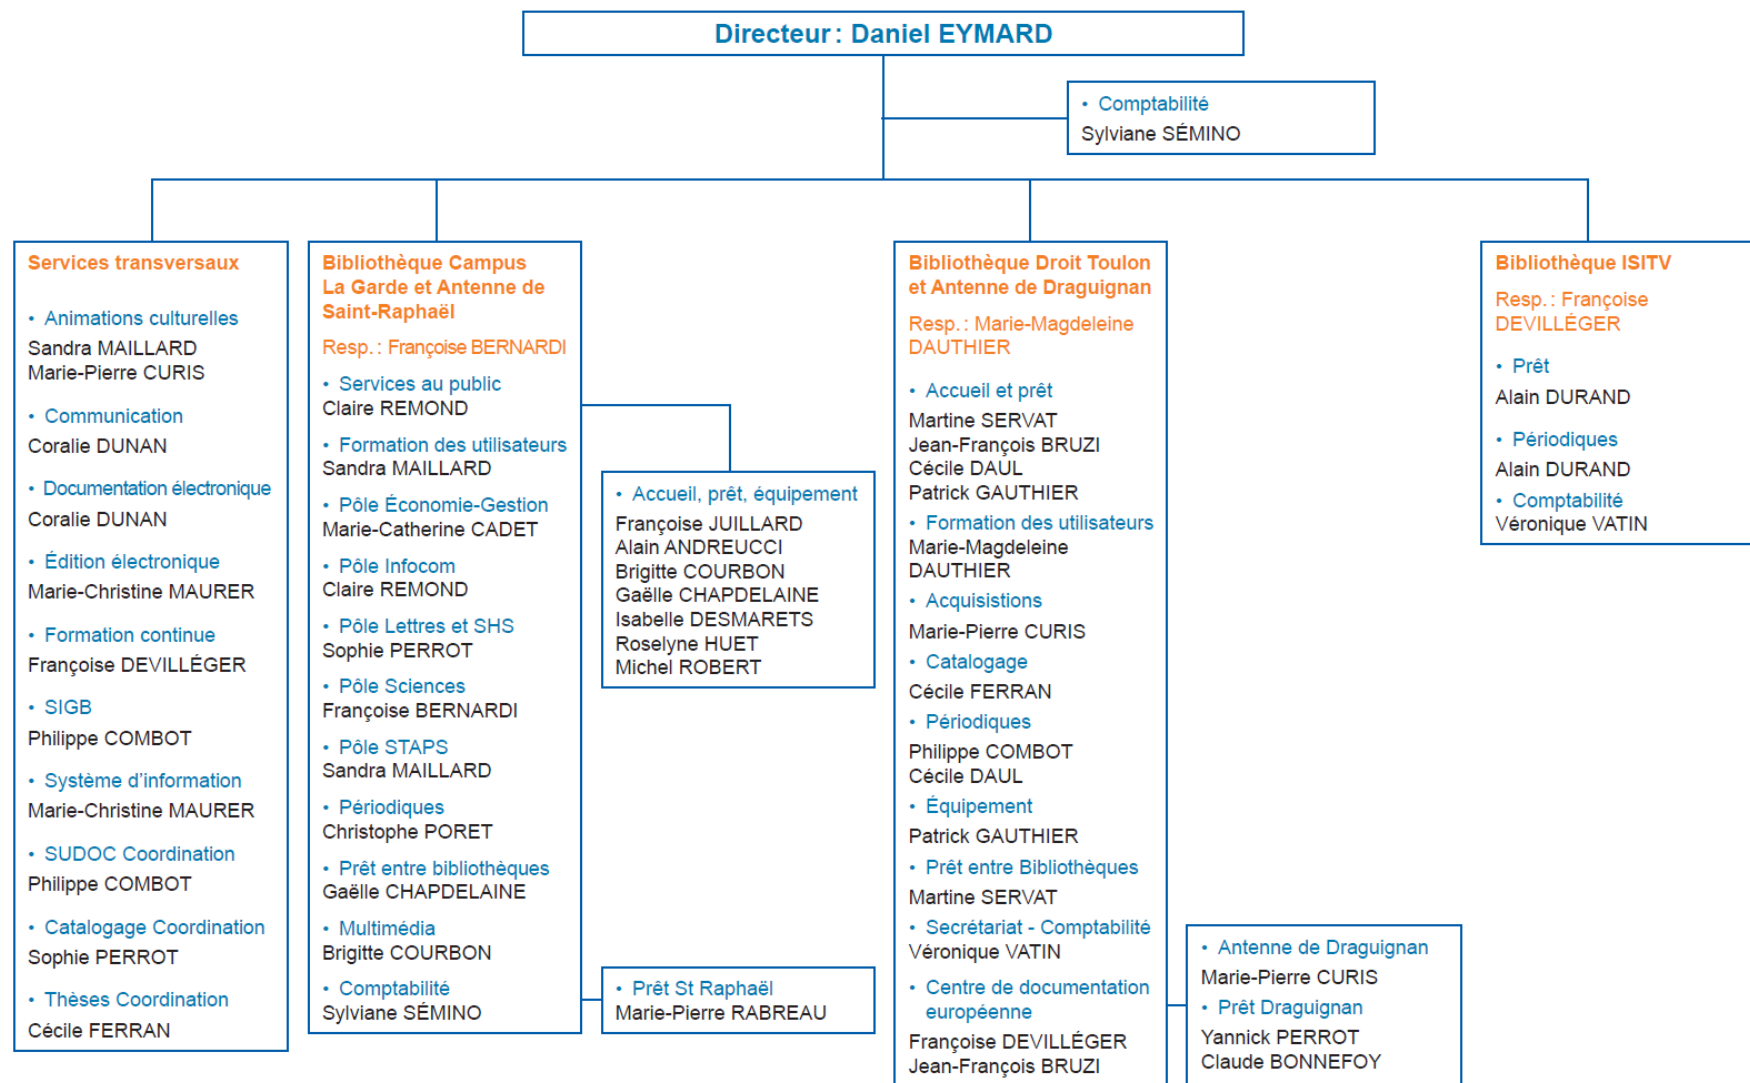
Directeur : Daniel EYMARD

• Comptabilité
Sylviane SÉMINO

Services transversaux

• Animations culturelles
Sandra MAILLARD
Marie-Pierre CURIS

• Communication
Coralie DUNAN

• Documentation électronique
Coralie DUNAN

• Édition électronique
Marie-Christine MAURER

• Formation continue
Françoise DEVILLÉGER

• SIGB
Philippe COMBOT

• Système d'information
Marie-Christine MAURER

• SUDOC Coordination
Philippe COMBOT

• Catalogage Coordination
Sophie PERROT

• Thèses Coordination
Cécile FERRAN

Bibliothèque Campus La Garde et Antenne de Saint-Raphaël

Resp. : Françoise BERNARDI

• Services au public
Claire REMOND

• Formation des utilisateurs
Sandra MAILLARD

• Pôle Économie-Gestion
Marie-Catherine CADET

• Pôle Infocom
Claire REMOND

• Pôle Lettres et SHS
Sophie PERROT

• Pôle Sciences
Françoise BERNARDI

• Pôle STAPS
Sandra MAILLARD

• Périodiques
Christophe PORET

• Prêt entre bibliothèques
Gaëlle CHAPDELAINE

• Multimédia
Brigitte COURBON

• Comptabilité
Sylviane SÉMINO

• Accueil, prêt, équipement
Françoise JUILLARD
Alain ANDREUCCI
Brigitte COURBON
Gaëlle CHAPDELAINE
Isabelle DESMARETS
Roselyne HUET
Michel ROBERT

• Prêt St Raphaël
Marie-Pierre RABREAU

Bibliothèque Droit Toulon et Antenne de Draguignan

Resp. : Marie-Magdeleine DAUTHIER

• Accueil et prêt
Martine SERVAT
Jean-François BRUZI
Cécile DAUL
Patrick GAUTHIER

• Formation des utilisateurs
Marie-Magdeleine DAUTHIER

• Acquisistions
Marie-Pierre CURIS

• Catalogage
Cécile FERRAN

• Périodiques
Philippe COMBOT
Cécile DAUL

• Équipement
Patrick GAUTHIER

• Prêt entre Bibliothèques
Martine SERVAT

• Secrétariat - Comptabilité
Véronique VATIN

• Centre de documentation européenne
Françoise DEVILLÉGER
Jean-François BRUZI

• Antenne de Draguignan
Marie-Pierre CURIS

• Prêt Draguignan
Yannick PERROT
Claude BONNEFOY

Bibliothèque ISITV

Resp. : Françoise DEVILLÉGER

• Prêt
Alain DURAND

• Périodiques
Alain DURAND

• Comptabilité
Véronique VATIN